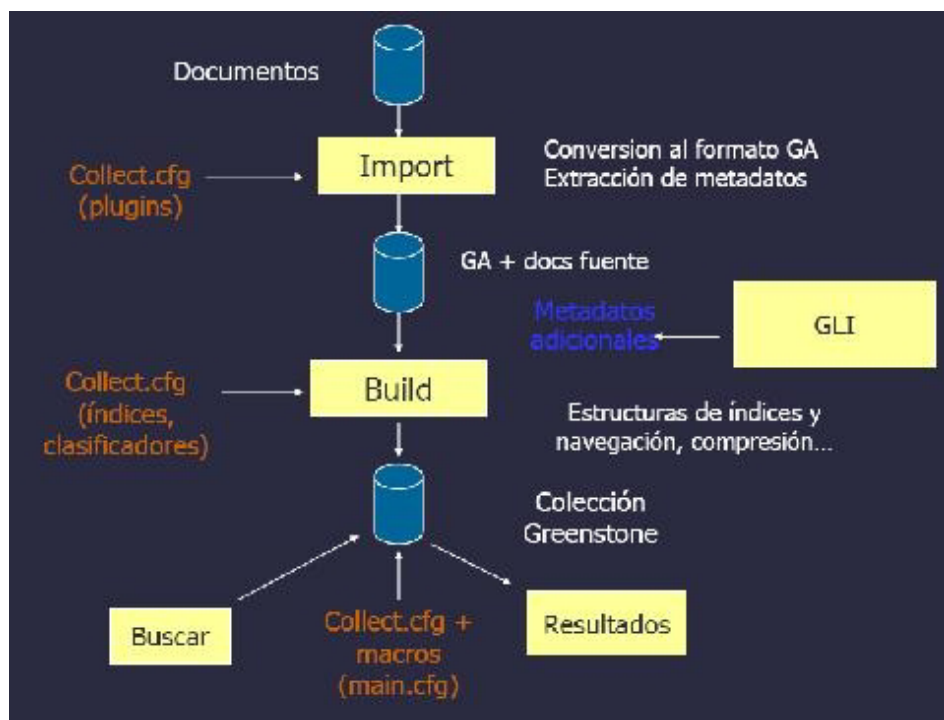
Documentos

Collect.cfg (plugins)

Import

Conversion al formato GA
Extracción de metadatos

GA + docs fuente

Metadatos adicionales

GLI

Collect.cfg (índices, clasificadores)

Build

Estructuras de índices y navegación, compresión...

Colección Greenstone

Buscar

Collect.cfg + macros (main.cfg)

Resultados